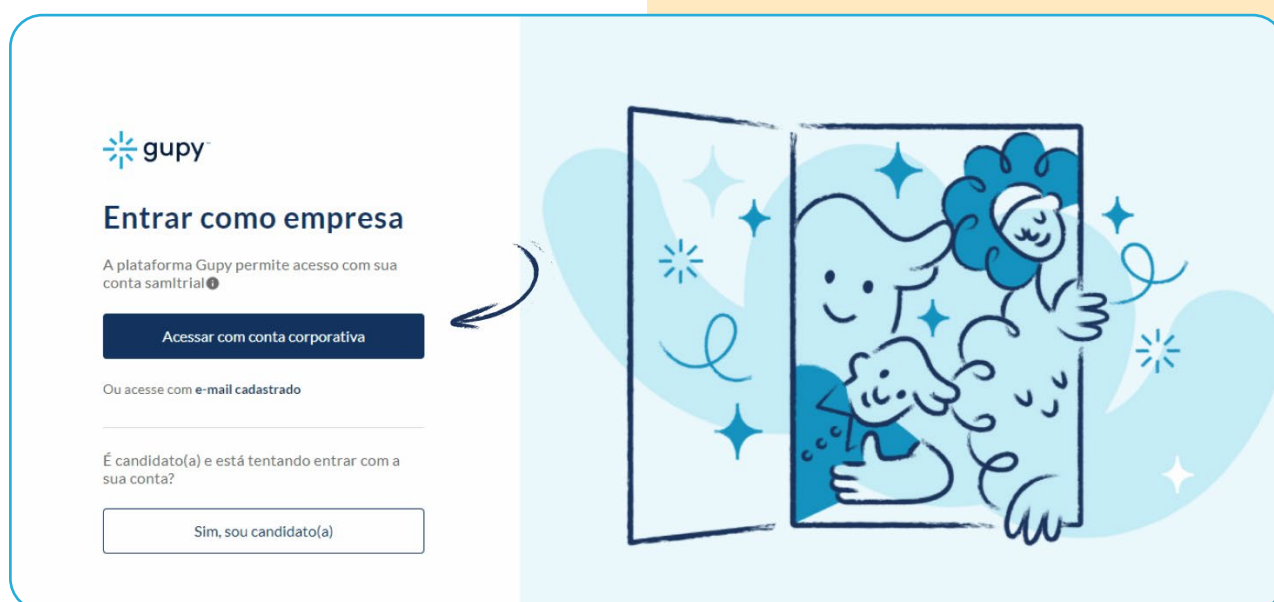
gupy

Entrar como empresa

A plataforma Gupy permite acesso com sua conta samltrial

Acessar com conta corporativa

Ou acesse com e-mail cadastrado

É candidato(a) e está tentando entrar com a sua conta?

Sim, sou candidato(a)